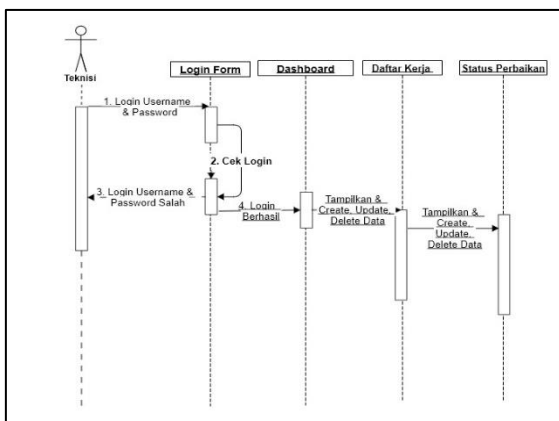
Teknisi

Login Form

Dashboard

Daftar Kerja

Status Perbaikan

1. Login Username & Password

2. Cek Login

3. Login Username & Password Salah

4. Login Berhasil

Tampilkan & Create, Update, Delete Data

Tampilkan & Create, Update, Delete Data